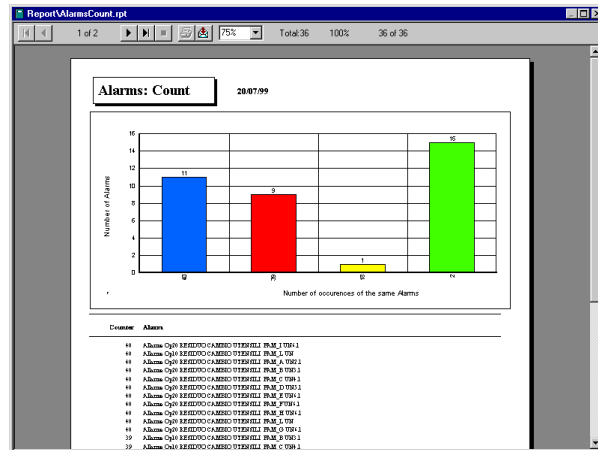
Report\AlarmsCount.rpt

1 of 2

75%

Total:36

100%

36 of 36

Alarms: Count

20/07/99

16
14
12
10
8
6
4
2
0

Number of Alarms

11

9

1

15

Number of occurences of the same Alarms

Counter

Alarms

40 Allarme Op20 RESIDUO CAMBIO UTENSILI FAM_I UN+1
40 Allarme Op20 RESIDUO CAMBIO UTENSILI FAM_L UN
40 Allarme Op20 RESIDUO CAMBIO UTENSILI FAM_A UN+1
40 Allarme Op20 RESIDUO CAMBIO UTENSILI FAM_B UN+1
40 Allarme Op20 RESIDUO CAMBIO UTENSILI FAM_C UN+1
40 Allarme Op20 RESIDUO CAMBIO UTENSILI FAM_D UN+1
40 Allarme Op20 RESIDUO CAMBIO UTENSILI FAM_E UN+1
40 Allarme Op20 RESIDUO CAMBIO UTENSILI FAM_F UN+1
40 Allarme Op20 RESIDUO CAMBIO UTENSILI FAM_H UN+1
40 Allarme Op20 RESIDUO CAMBIO UTENSILI FAM_G UN
40 Allarme Op20 RESIDUO CAMBIO UTENSILI FAM_G UN+1
39 Allarme Op10 RESIDUO CAMBIO UTENSILI FAM_B UN+1
39 Allarme Op10 RESIDUO CAMBIO UTENSILI FAM_C UN+1